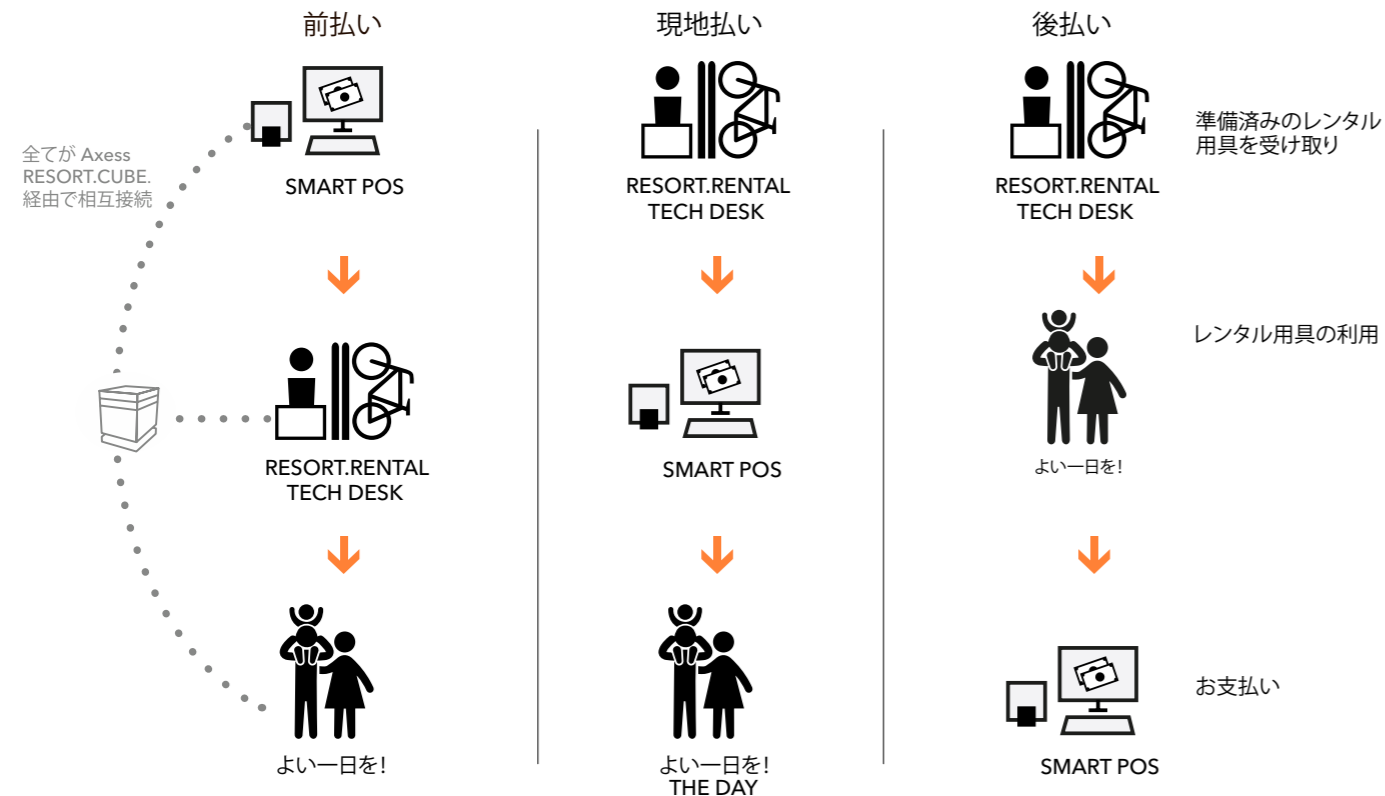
前払い

全てが Axess RESORT.CUBE. 経由で相互接続

SMART POS

RESORT.RENTAL TECH DESK

よい一日を!

現地払い

RESORT.RENTAL TECH DESK

SMART POS

よい一日を!
THE DAY

後払い

RESORT.RENTAL TECH DESK

準備済みのレンタル用具を受け取り

レンタル用具の利用

よい一日を!

お支払い

SMART POS